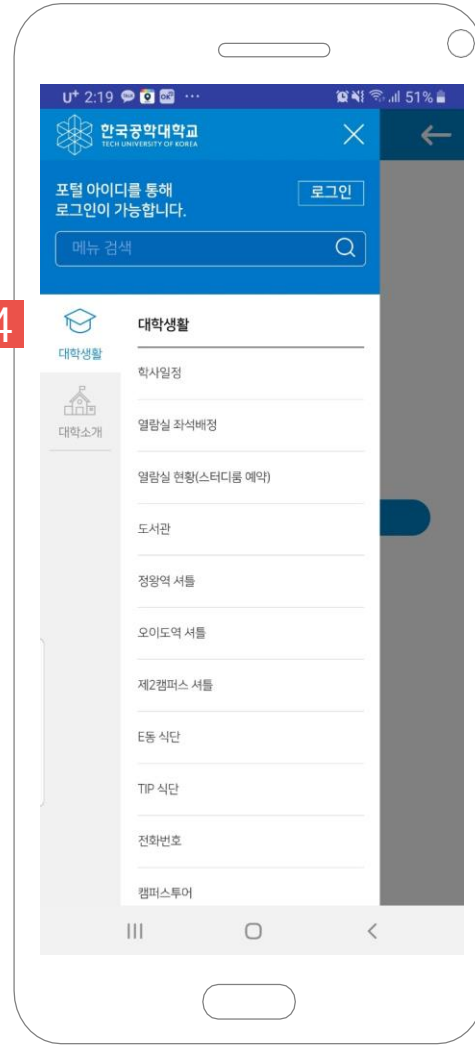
U⁺ 2:19 ··· 51%

한국공학대학교
TECH UNIVERSITY OF KOREA

포털 아이디를 통해 로그인이 가능합니다.

로그인

메뉴 검색

4

대학생활

대학소개

대학생활

학사일정

열람실 좌석배정

열람실 현황(스터디룸 예약)

도서관

정왕역 셔틀

오이도역 셔틀

제2캠퍼스 셔틀

E동 식단

TIP 식단

전화번호

캠퍼스투어